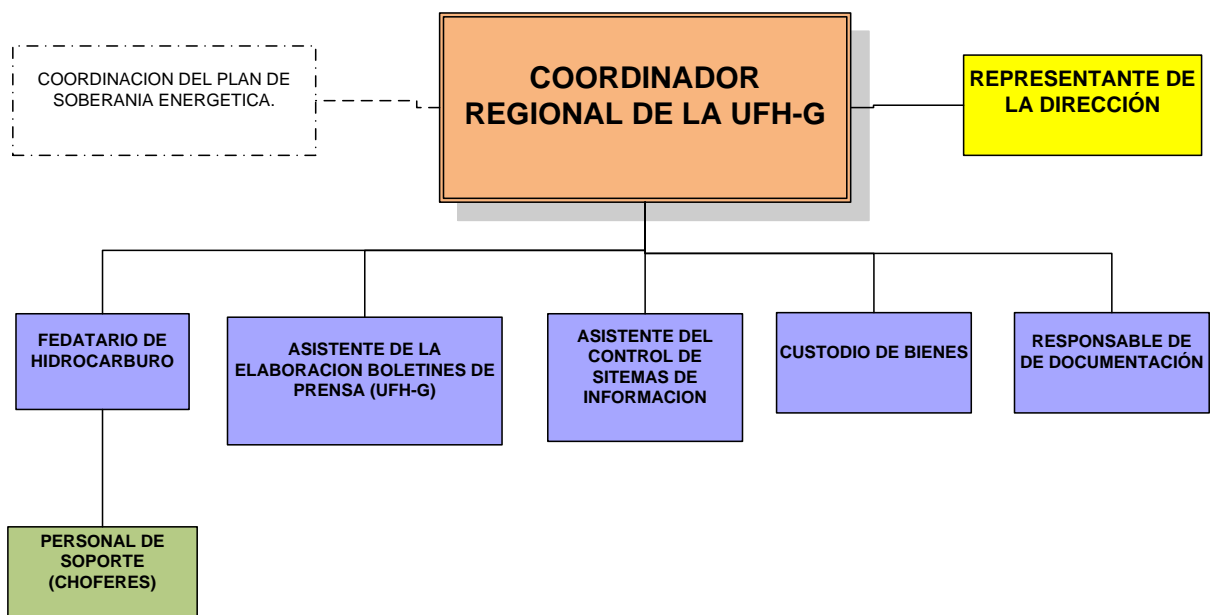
COORDINACION DEL PLAN DE SOBERANIA ENERGETICA.

COORDINADOR REGIONAL DE LA UFH-G

REPRESENTANTE DE LA DIRECCIÓN

FEDATARIO DE HIDROCARBURO

ASISTENTE DE LA ELABORACION BOLETINES DE PRENSA (UFH-G)

ASISTENTE DEL CONTROL DE SITEMAS DE INFORMACION

CUSTODIO DE BIENES

RESPONSABLE DE DE DOCUMENTACIÓN

PERSONAL DE SOPORTE (CHOFERES)